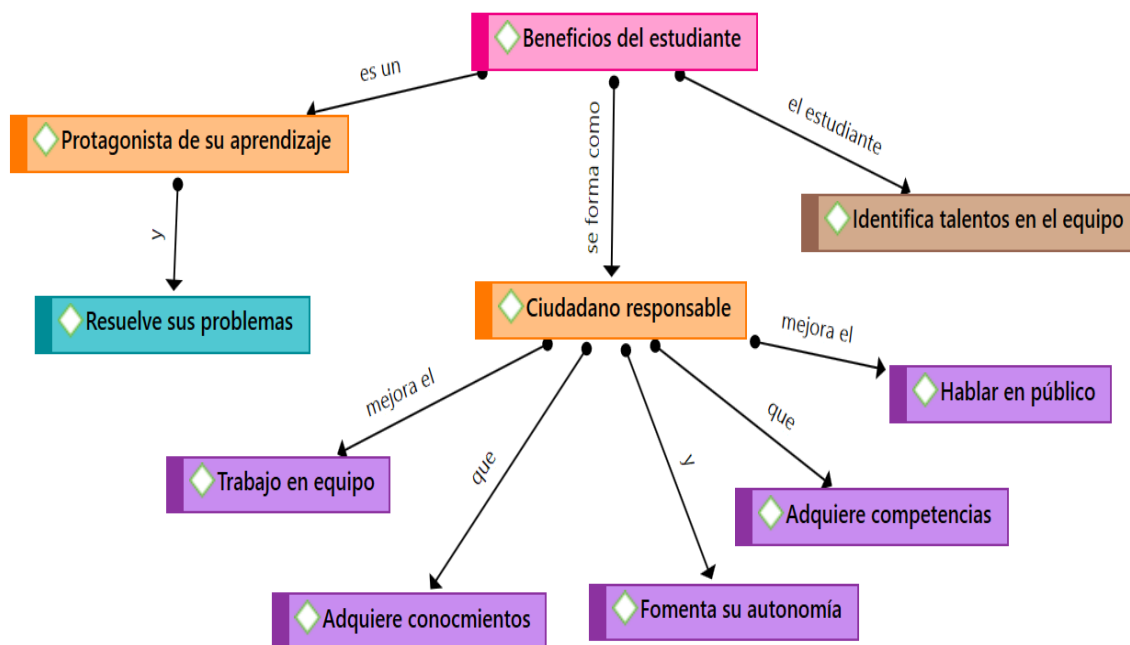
Beneficios del estudiante

es un

Protagonista de su aprendizaje

y

Resuelve sus problemas

se forma como

el estudiante

Identifica talentos en el equipo

Ciudadano responsable

mejora el

Hablar en público

mejora el

Trabajo en equipo

que

y

que

Adquiere competencias

Adquiere conocmientos

Fomenta su autonomía